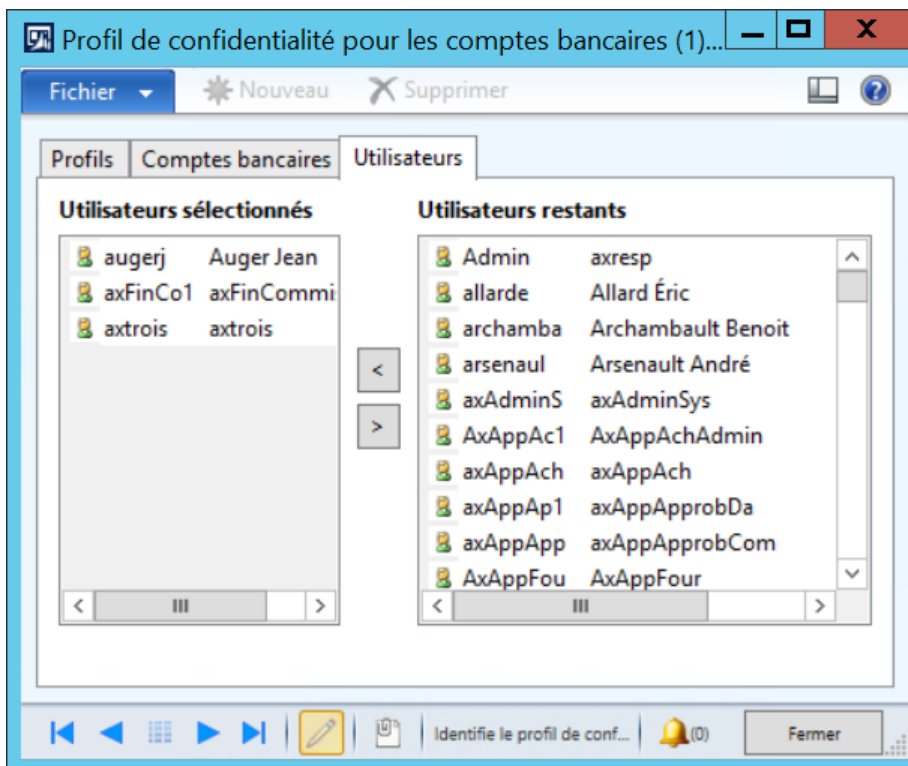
Profil de confidentialité pour les comptes bancaires (1)...

Fichier
Nouveau
Supprimer

Profils
Comptes bancaires
Utilisateurs

Utilisateurs sélectionnés

| | |
|---|---|
| augerj | Auger Jean |
| axFinCo1 | axFinCommi |
| axtrois | axtrois |

<
>

Utilisateurs restants

| | |
|---|---|
| Admin | axresp |
| allarde | Allard Éric |
| archamba | Archambault Benoit |
| arsenaul | Arsenault André |
| axAdminS | axAdminSys |
| AxAppAc1 | AxAppAchAdmin |
| axAppAch | axAppAch |
| axAppAp1 | axAppApprobDa |
| axAppApp | axAppApprobCom |
| AxAppFou | AxAppFour |

Identifie le profil de conf...
(0)
Fermer